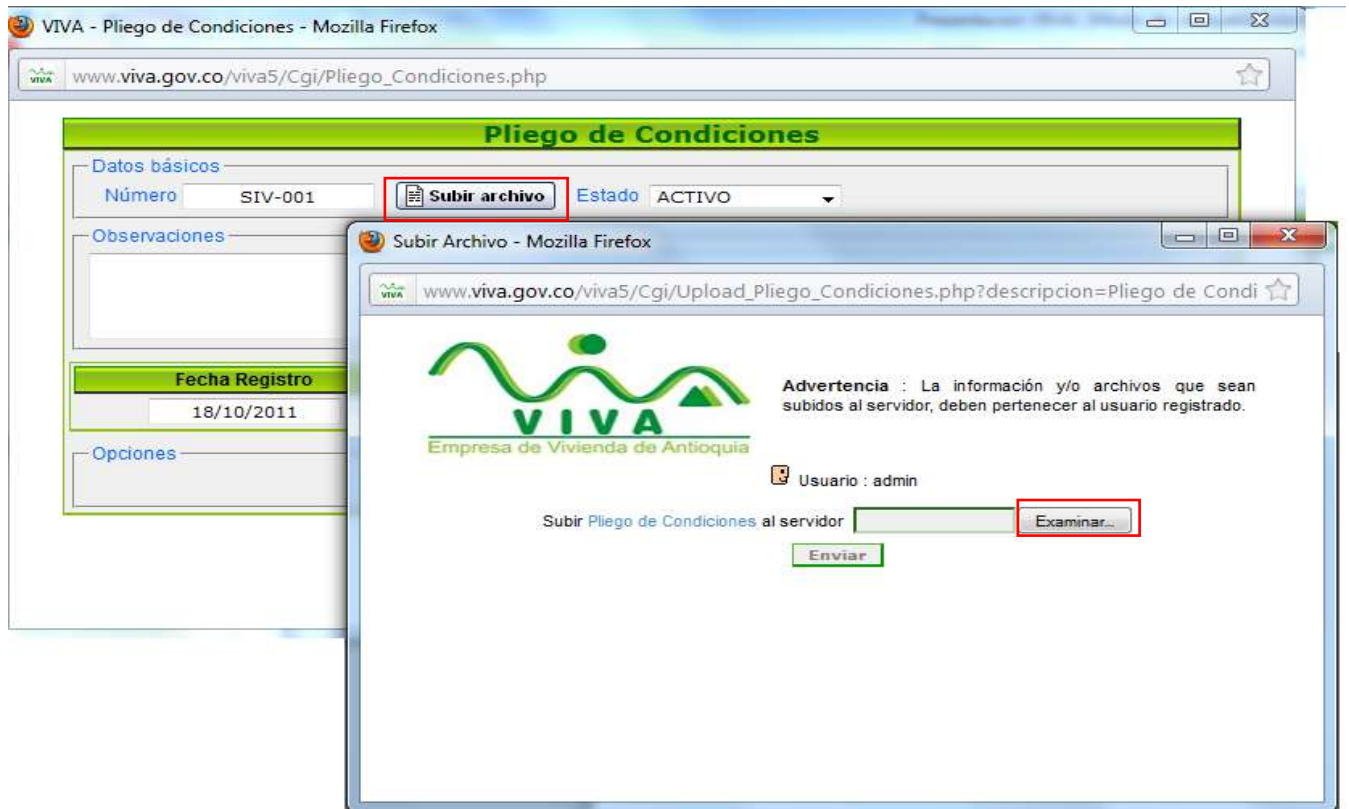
VIVA - Pliego de Condiciones - Mozilla Firefox

www.viva.gov.co/viva5/Cgi/Pliego_Condiciones.php

Pliego de Condiciones

Datos básicos

Número SIV-001

Subir archivo

Estado ACTIVO

Observaciones

Fecha Registro

18/10/2011

Opciones

Subir Archivo - Mozilla Firefox

www.viva.gov.co/viva5/Cgi/Upload_Pliego_Condiciones.php?descripcion=Pliego de Condi

VIVA

Empresa de Vivienda de Antioquia

Advertencia : La información y/o archivos que sean subidos al servidor, deben pertenecer al usuario registrado.

Usuario : admin

Subir Pliego de Condiciones al servidor

Examinar...

Enviar